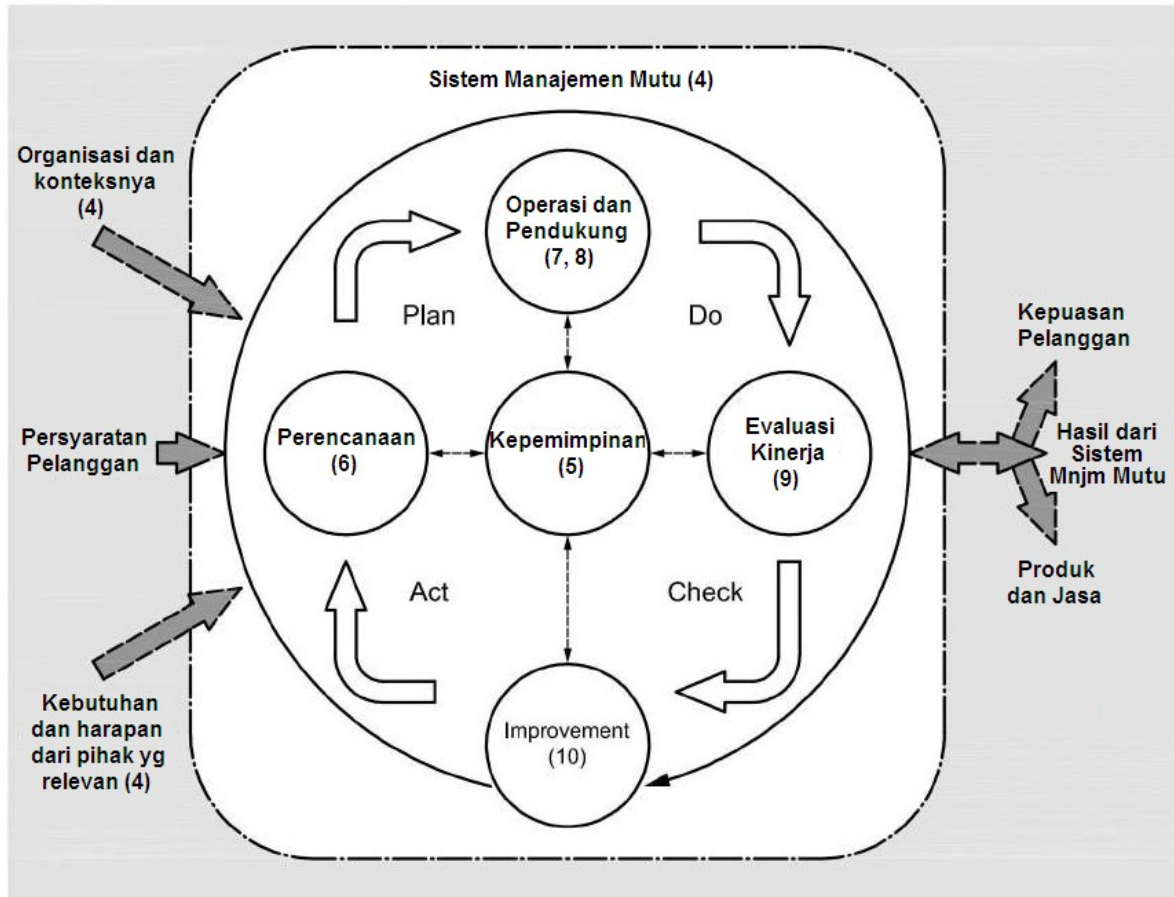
Sistem Manajemen Mutu (4)

Organisasi dan konteksnya (4)

Persyaratan Pelanggan

Kebutuhan dan harapan dari pihak yg relevan (4)

Operasi dan Pendukung (7, 8)

Plan

Do

Perencanaan (6)

Kepemimpinan (5)

Evaluasi Kinerja (9)

Act

Check

Improvement (10)

Kepuasan Pelanggan

Hasil dari Sistem Mnjm Mutu

Produk dan Jasa